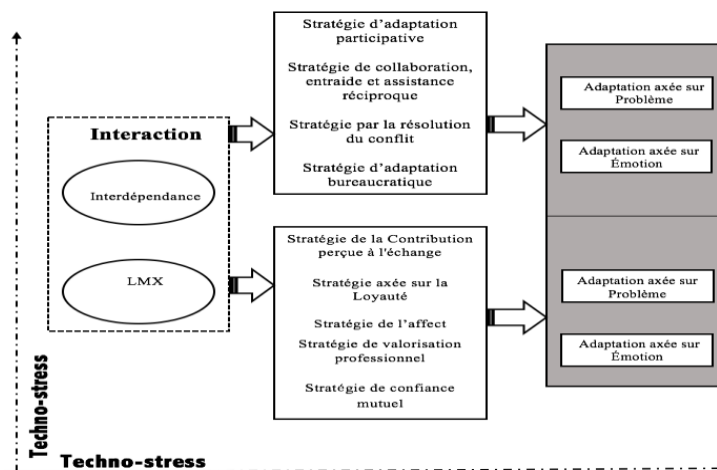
Interaction

Interdépendance

LMX

Stratégie d'adaptation participative

Stratégie de collaboration, entraide et assistance réciproque

Stratégie par la résolution du conflit

Stratégie d'adaptation bureaucratique

Stratégie de la Contribution perçue à l'échange

Stratégie axée sur la Loyauté

Stratégie de l'affect

Stratégie de valorisation professionnel

Stratégie de confiance mutuel

Adaptation axée sur Problème

Adaptation axée sur Émotion

Adaptation axée sur Problème

Adaptation axée sur Émotion

Techno-stress

Techno-stress